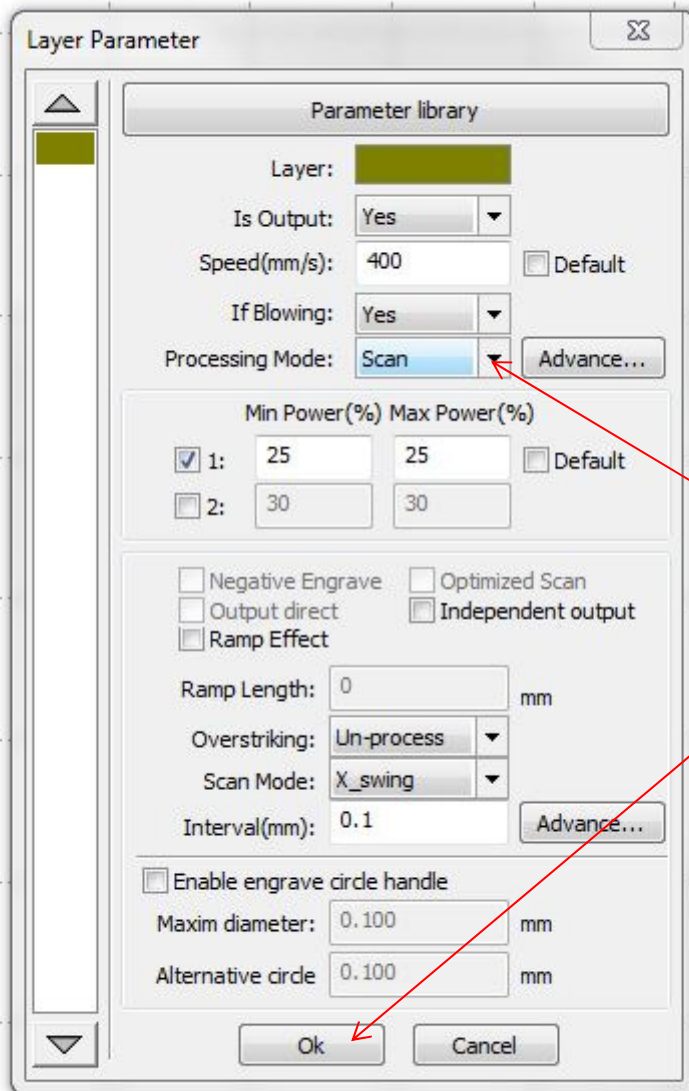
Layer Parameter

Parameter library

Layer:

Is Output: Yes

Speed(mm/s): 400 Default

If Blowing: Yes

Processing Mode: Scan Advance...

Min Power(%) Max Power(%)

1: 25 25 Default

2: 30 30

Negative Engrave Optimized Scan

Output direct Independent output

Ramp Effect

Ramp Length: 0 mm

Overstriking: Un-process

Scan Mode: X_swing

Interval(mm): 0.1 Advance...

Enable engrave circle handle

Maxim diameter: 0.100 mm

Alternative circle 0.100 mm

Ok Cancel